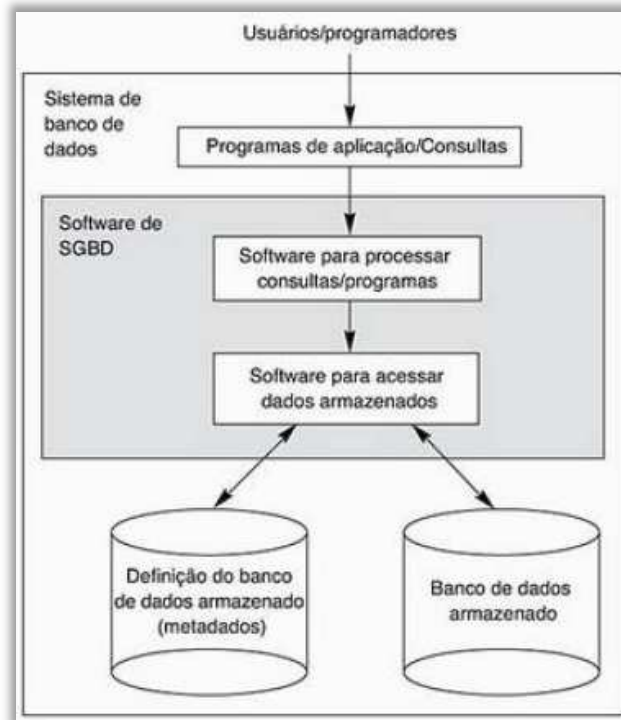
Usuários/programadores

Sistema de banco de dados

Programas de aplicação/Consultas

Software de SGBD

Software para processar consultas/programas

Software para acessar dados armazenados

Definição do banco de dados armazenado (metadados)

Banco de dados armazenado